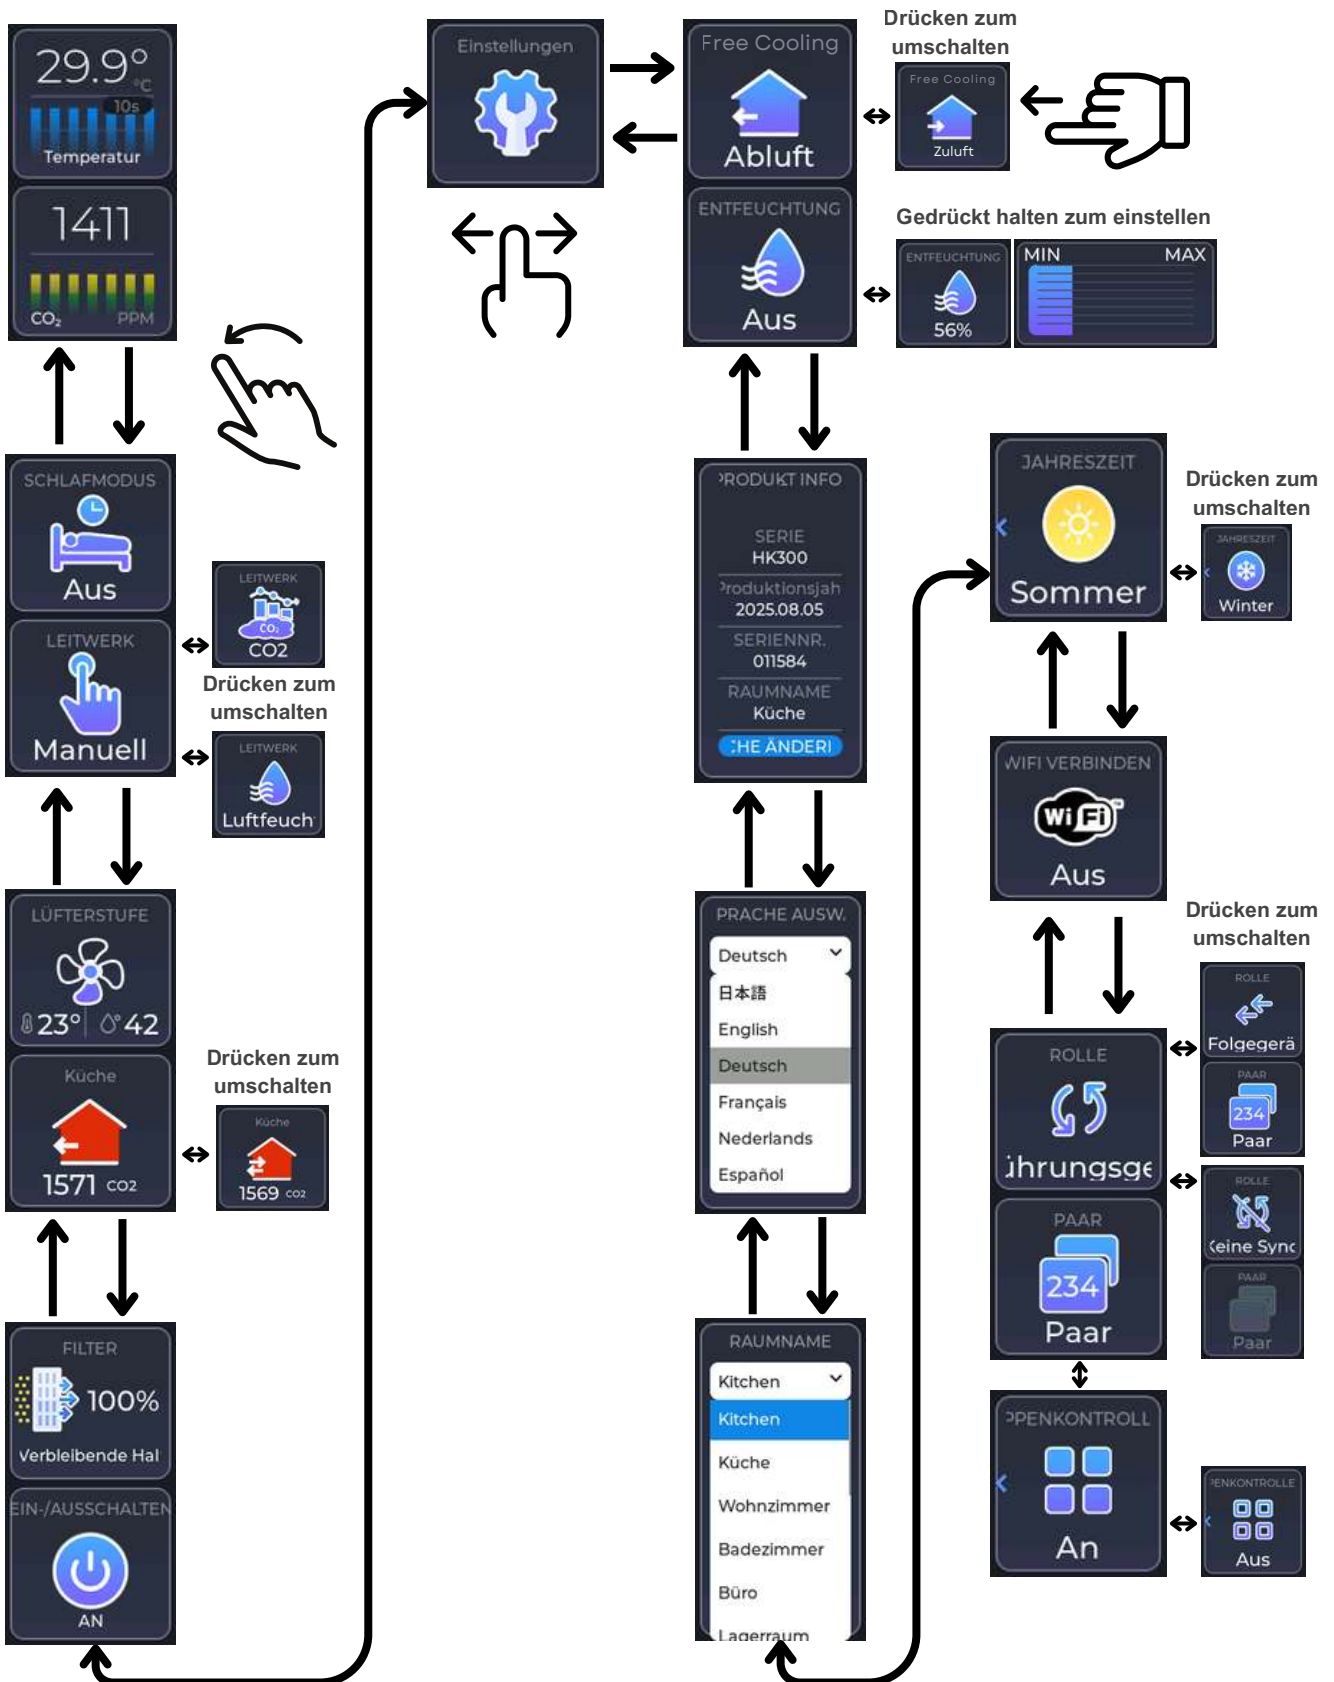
29.9°
°C
10s
Temperatur

1411
$CO_2$ PPM

SCHLAFMODUS
Aus

LEITWERK
Manuell

LEITWERK
CO2

Drücken zum umschalten

LEITWERK
Luftfeuch

LÜFTERSTUFE
23° 42

Küche
1571 CO2

Drücken zum umschalten

Küche
1569 CO2

FILTER
100%
Verbleibende Hal

EIN-/AUSSCHALTEN
AN

Einstellungen

Free Cooling
Abluft

Drücken zum umschalten

Free Cooling
Zuluft

ENTFEUCHTUNG
Aus

Gedrückt halten zum einstellen

ENTFEUCHTUNG
56%

MIN MAX

PRODUKT INFO
SERIE
HK300
Produktionsjah
2025.08.05
SERIENNR.
011584
RAUMNAME
Küche
HE ÄNDERI

PRACHE AUSW.
Deutsch
日本語
English
Deutsch
Français
Nederlands
Español

RAUMNAME
Kitchen
Kitchen
Küche
Wohnzimmer
Badezimmer
Büro
Lagerraum

JAHRESZEIT
Sommer

Drücken zum umschalten

JAHRESZEIT
Winter

WIFI VERBINDEN
WiFi
Aus

Drücken zum umschalten

ROLLE
ihrungsge

ROLLE
Folgegerä

PAAR
234
Paar

ROLLE
Keine Sync

PAAR
Paar

PAAR
234
Paar

PPENKONTROLL
An

PENKONTROLLE
Aus